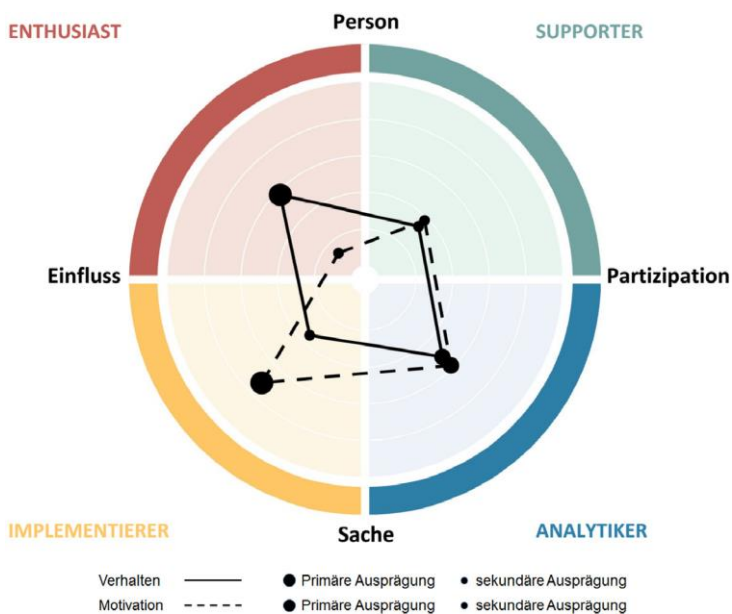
ENTHUSIAST

Person

SUPPORTER

Einfluss

Partizipation

IMPLEMENTIERER

Sache

ANALYTIKER

Verhalten ● Primäre Ausprägung • sekundäre Ausprägung

Motivation - - - - ● Primäre Ausprägung • sekundäre Ausprägung